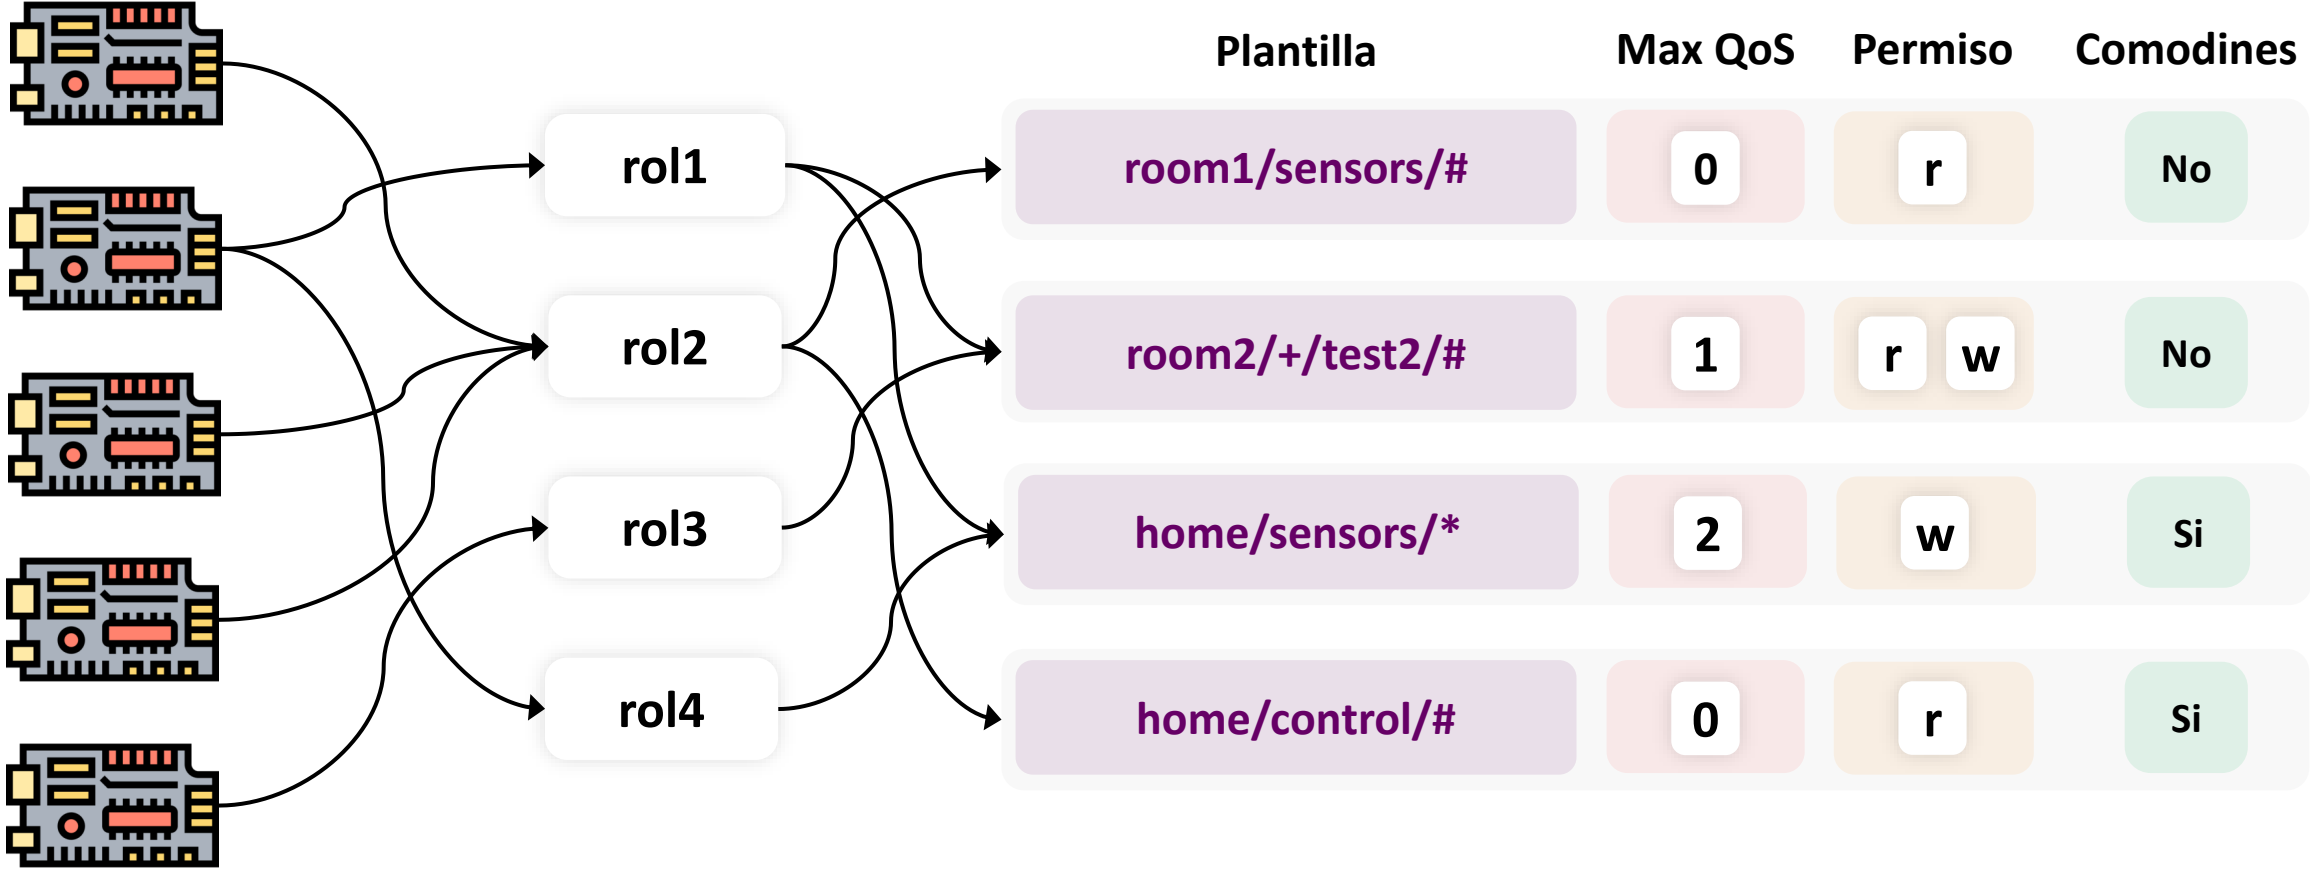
rol1

rol2

rol3

rol4

| Plantilla | Max QoS | Permiso | Comodines |
|---|---|---|---|
| room1/sensors/# | 0 | r | No |
| room2/+/test2/# | 1 | r w | No |
| home/sensors/* | 2 | w | Si |
| home/control/# | 0 | r | Si |